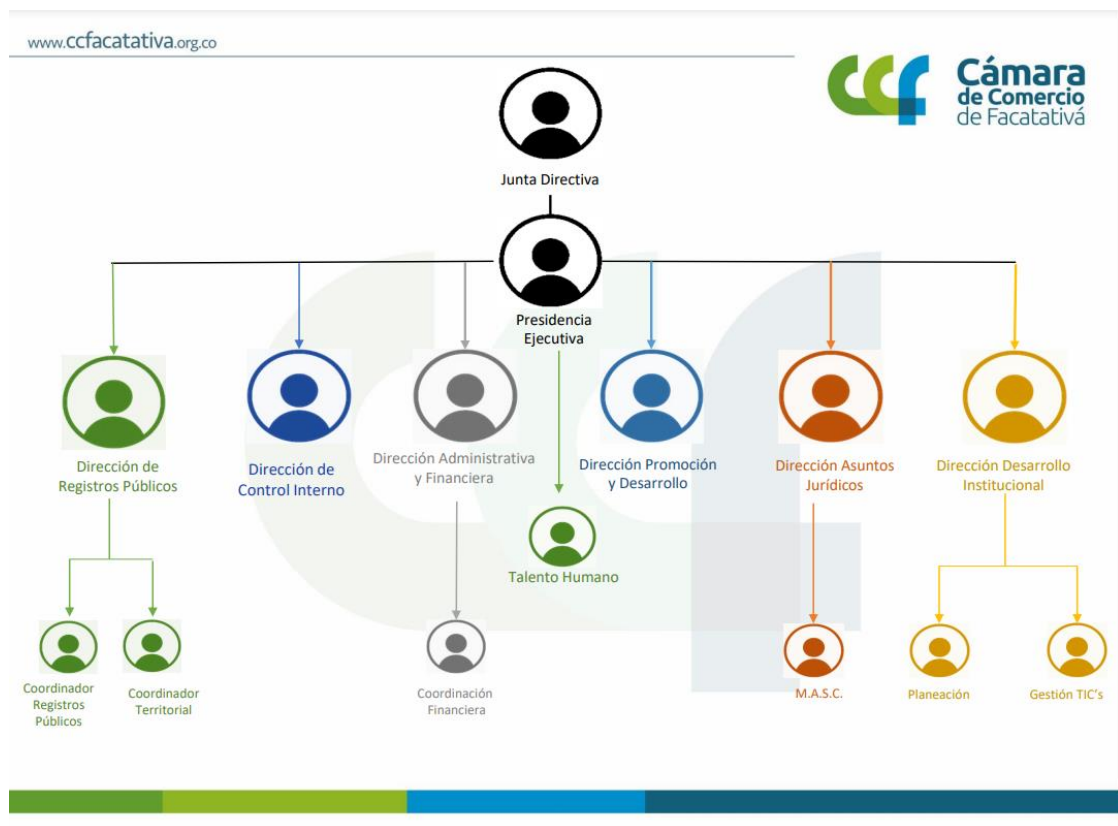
www.ccfacatativa.org.co

Cámara de Comercio de Facatativá

Junta Directiva

Presidencia Ejecutiva

Dirección de Registros Públicos

Dirección de Control Interno

Dirección Administrativa y Financiera

Dirección Promoción y Desarrollo

Dirección Asuntos Jurídicos

Dirección Desarrollo Institucional

Talento Humano

Coordinador Registros Públicos

Coordinador Territorial

Coordinación Financiera

M.A.S.C.

Planeación

Gestión TIC's